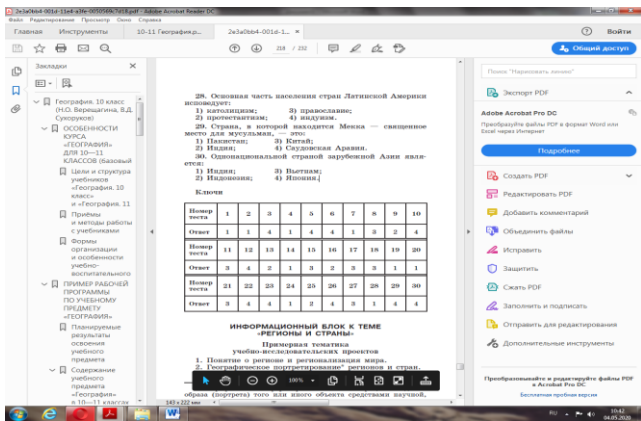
2e3a0bb4-001d-11e4-a3fe-0050569c7d18.pdf - Adobe Acrobat Reader DC
Файл Редактирование Просмотр Окно Справка

Главная Инструменты 10-11 География.р... 2e3a0bb4-001d-1... ? Войти

218 / 232 Общий доступ

Закладки

География. 10 класс (Н.О. Верещагина, В.Д. Сухоруков)
ОСОБЕННОСТИ КУРСА «ГЕОГРАФИЯ» ДЛЯ 10—11 КЛАССОВ (базовый
Цели и структура учебников «География. 10 класс» и «География. 11
Приемы и методы работы с учебниками
Формы организации и особенности учебно-воспитательного
ПРИМЕР РАБОЧЕЙ ПРОГРАММЫ ПО УЧЕБНОМУ ПРЕДМЕТУ «ГЕОГРАФИЯ»
Планируемые результаты освоения учебного предмета
Содержание учебного предмета «География» в 10—11 классах

28. Основная часть населения стран Латинской Америки исповедует:
1) католицизм; 3) православие;
2) протестантизм; 4) индуизм.
29. Страна, в которой находится Мекка — священное место для мусульман, — это:
1) Пакистан; 3) Китай;
2) Индия; 4) Саудовская Аравия.
30. Одноцентральной страной зарубежной Азии является:
1) Индия; 3) Вьетнам;
2) Индонезия; 4) Япония.

Ключи

| Номер теста | 1 | 2 | 3 | 4 | 5 | 6 | 7 | 8 | 9 | 10 |
|---|---|---|---|---|---|---|---|---|---|---|
| Ответ | 1 | 1 | 4 | 1 | 4 | 4 | 1 | 3 | 2 | 4 |
| Номер теста | 11 | 12 | 13 | 14 | 15 | 16 | 17 | 18 | 19 | 20 |
| Ответ | 3 | 4 | 2 | 1 | 3 | 2 | 3 | 3 | 1 | 1 |
| Номер теста | 21 | 22 | 23 | 24 | 25 | 26 | 27 | 28 | 29 | 30 |
| Ответ | 3 | 4 | 3 | 4 | 1 | 2 | 4 | 1 | 4 | 4 |

ИНФОРМАЦИОННЫЙ БЛОК К ТЕМЕ «РЕГИОНЫ И СТРАНЫ»

Примерная тематика учебно-исследовательских проектов
1. Понятие о регионе и регионализация мира.
2. Географическое портретирование" регионов и стран.
образа (портрета) того или иного объекта средствами научной,

100%

Поиск "Нарисовать линию"
Экспорт PDF
Adobe Acrobat Pro DC
Преобразуйте файлы PDF в формат Word или Excel через Интернет
Подробнее
Создать PDF
Редактировать PDF
Добавить комментарий
Объединить файлы
Исправить
Защитить
Сжать PDF
Заполнить и подписать
Отправить для редактирования
Дополнительные инструменты
Преобразовывайте и редактируйте файлы PDF в Acrobat Pro DC
Бесплатная пробная версия

RU 10:42 04.05.2020